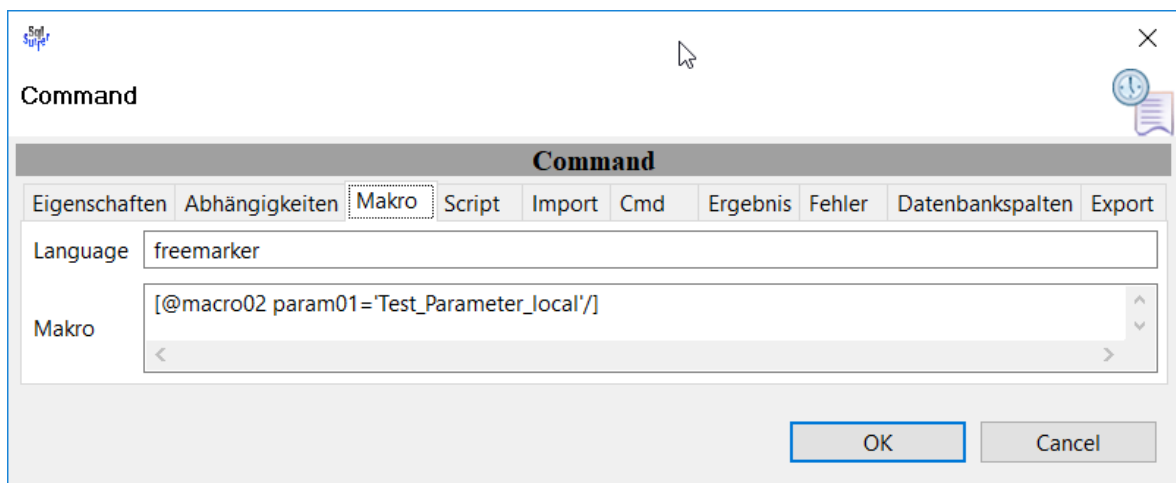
Command

Command

Eigenschaften | Abhängigkeiten | Makro | Script | Import | Cmd | Ergebnis | Fehler | Datenbankspalten | Export

Language freemarker

Makro [@macro02 param01='Test_Parameter_local'/]

OK Cancel